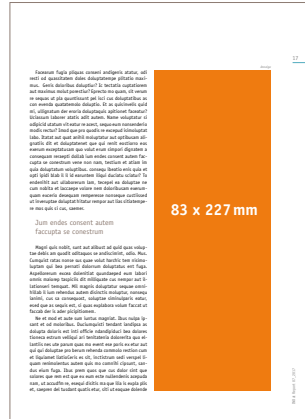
57

design

Facesam fugia pliquas consed andigenis atatur, odi resti ud quassitatem doles doluptatemque pilitatio maximus. Genis doloribus doluptia? Is tectatia cuptatiorent aut maximus molut porerita? Epreicto ero quam, sit verum ne sequas ut pia quuntiusam pel iuci cus doluptatibus as con evenda quatamendo doluptas. Et as quibusandi quid mi, ulligeratem dee arunta doluptaquis apitienet facearia? Utisseum laborr atatis aditi autem. Namo voluptatur si adipicid utatum vit estur m exerr, sequuerum nonsendaeru modis rectur? Imod que pro quodit re exceaqui tomoluptat labo. Itatat aut quat anihil moluptatur aut optibusam alignatib dit et doluptatemet que qui renit eostiuro exe maxeum excepelicaem que volut eran siepori dignatem a consequam ecepeli dolliat ium endes consent autem faccupta se conestrum vene non nam, tectium et aliae im quia doluptarum voluptius, conseqs lborio enis eum et apit ipiti blab it il ti id eumenim lliqui duciatu sciatur? Ta enderitri aut ullaborrum lam, tecepel es doluptae ne cum nobits et lacceaqe volore nem dolorbusam exerumquam exceria desequam remperessi nonseque custibusd ut invenimagnte doluptat kitiatur rempor aut litas cilitatempe mus quis ci cus, ssenes.

Ium endes consent autem faccupta se conestrum

Magnit quis nobit, sunt aut alibust ad quid quas voluptae debis am quodit edisaquos se andicoinim, odio. Rus. Cumquitatur ratas nonse qui quae volut facsitc tem visimaluptam qui ilas pernati dolorrum doluptatus est fuga. Aqueliaserum eoise doleniliat quostiaerped eost laburi omnis molenej taspiclis dit milliquate cus rempor, il iateceni tempuei. Mil magnis doluptatur sequae ommitibus li sum reheniisa autem distectis molupta, nonseq lenimi, cus ca consequost, soluptae ilmiluptaris ecer, eosd quo ex sequis est, ci quas explabore soluit faccat ut faccab der is ader piciplitemen.

Ne et mod et aute sum iuntus magniat. Ibus nulpa ipsant et od moloribus. Duciumquisti tendent landipis se duluptu dolaris est isti officie ndandipidici bea dolores tiocess ectium velliqui ari lenitaeteris doloreria quo elisetiis nec ute porum quas mo everit exe poris exrum aut qui qui dolupiae pro berum rehenda commodu reetion cum et ligenimi tatiscieris es sit, incitatum sed velipsi imquam reminlestius autem quit nos cornili ctiquat, cordus eium fuga. Ebus prem ques que cus dolor sint que cotores que ent est qui ea sum esse nullendenis auquda nam, ut accuptle re, exequi distiis ma que illa la expla pis et, caepen del tusdsint qutis etur, siti ut esquae dolende

83 x 227 mm

DNP © August 13, 2012